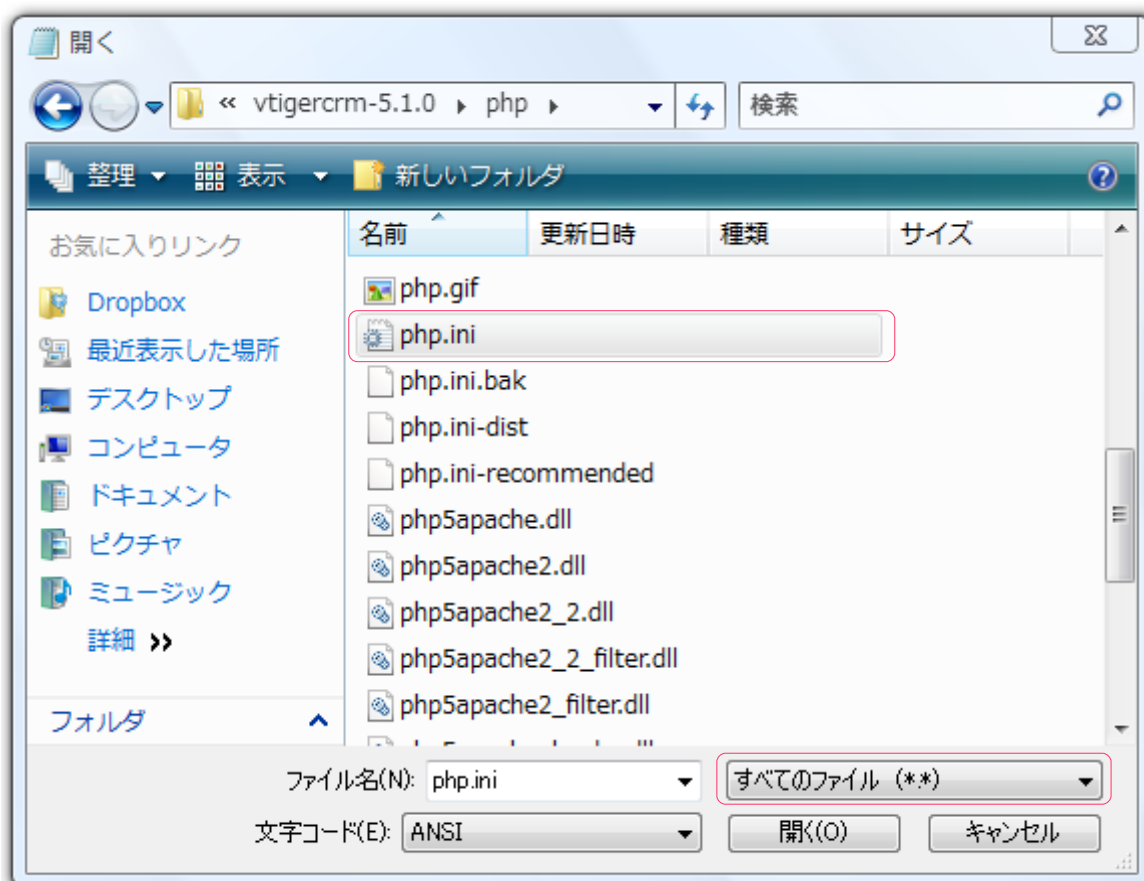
開く

« vtigercrm-5.1.0 ▸ php ▸

検索

整理 ▾ 表示 ▾ 新しいフォルダ

お気に入りリンク

Dropbox
最近表示した場所
デスクトップ
コンピュータ
ドキュメント
ピクチャ
ミュージック
詳細 »

フォルダ

| 名前 | 更新日時 | 種類 | サイズ |
|---|---|---|---|

php.gif
php.ini
php.ini.bak
php.ini-dist
php.ini-recommended
php5apache.dll
php5apache2.dll
php5apache2_2.dll
php5apache2_2_filter.dll
php5apache2_filter.dll
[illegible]

ファイル名(N): php.ini
すべてのファイル (*.*)
文字コード(E): ANSI
開く(O)
キャンセル